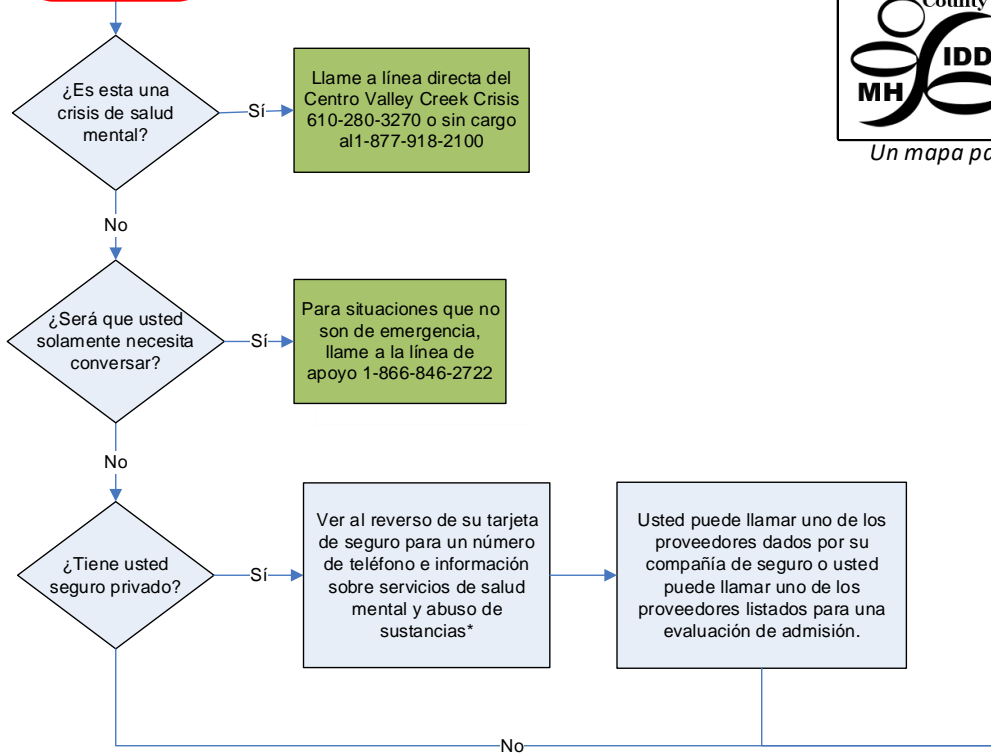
County

MH IDD

Un mapa pa

¿Es esta una crisis de salud mental?

Sí

Llame a línea directa del Centro Valley Creek Crisis 610-280-3270 o sin cargo al1-877-918-2100

No

¿Será que usted solamente necesita conversar?

Sí

Para situaciones que no son de emergencia, llame a la línea de apoyo 1-866-846-2722

No

¿Tiene usted seguro privado?

Sí

Ver al reverso de su tarjeta de seguro para un número de teléfono e información sobre servicios de salud mental y abuso de sustancias*

Usted puede llamar uno de los proveedores dados por su compañía de seguro o usted puede llamar uno de los proveedores listados para una evaluación de admisión.

No